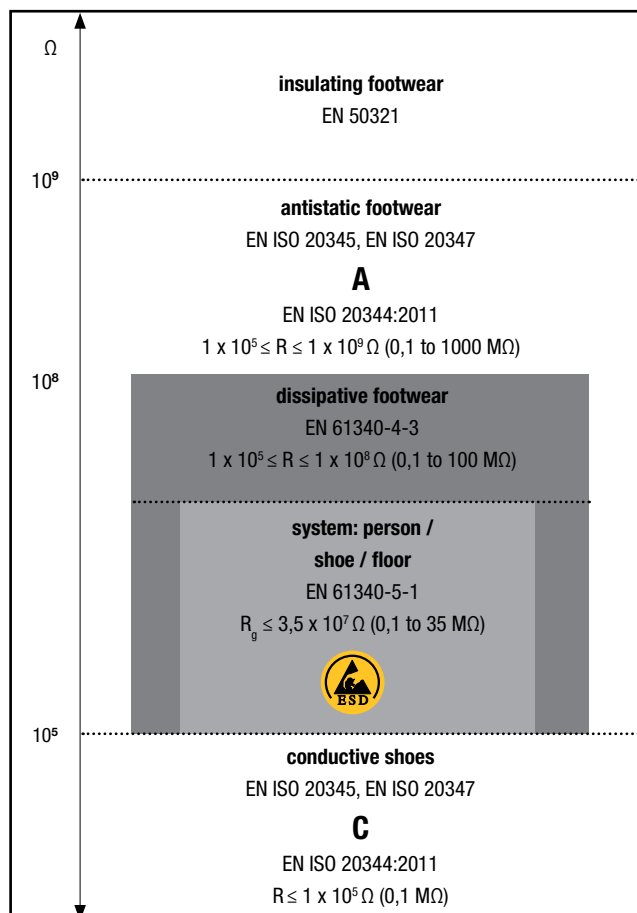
Ω

**insulating footwear**
EN 50321

$10^9$

**antistatic footwear**
EN ISO 20345, EN ISO 20347

**A**

EN ISO 20344:2011
$1 \times 10^5 \leq R \leq 1 \times 10^9 \Omega$ (0,1 to 1000 MΩ)

$10^8$

**dissipative footwear**
EN 61340-4-3
$1 \times 10^5 \leq R \leq 1 \times 10^8 \Omega$ (0,1 to 100 MΩ)

**system: person / shoe / floor**
EN 61340-5-1
$R_g \leq 3,5 \times 10^7 \Omega$ (0,1 to 35 MΩ)

ESD

$10^5$

**conductive shoes**
EN ISO 20345, EN ISO 20347

**C**

EN ISO 20344:2011
$R \leq 1 \times 10^5 \Omega$ (0,1 MΩ)